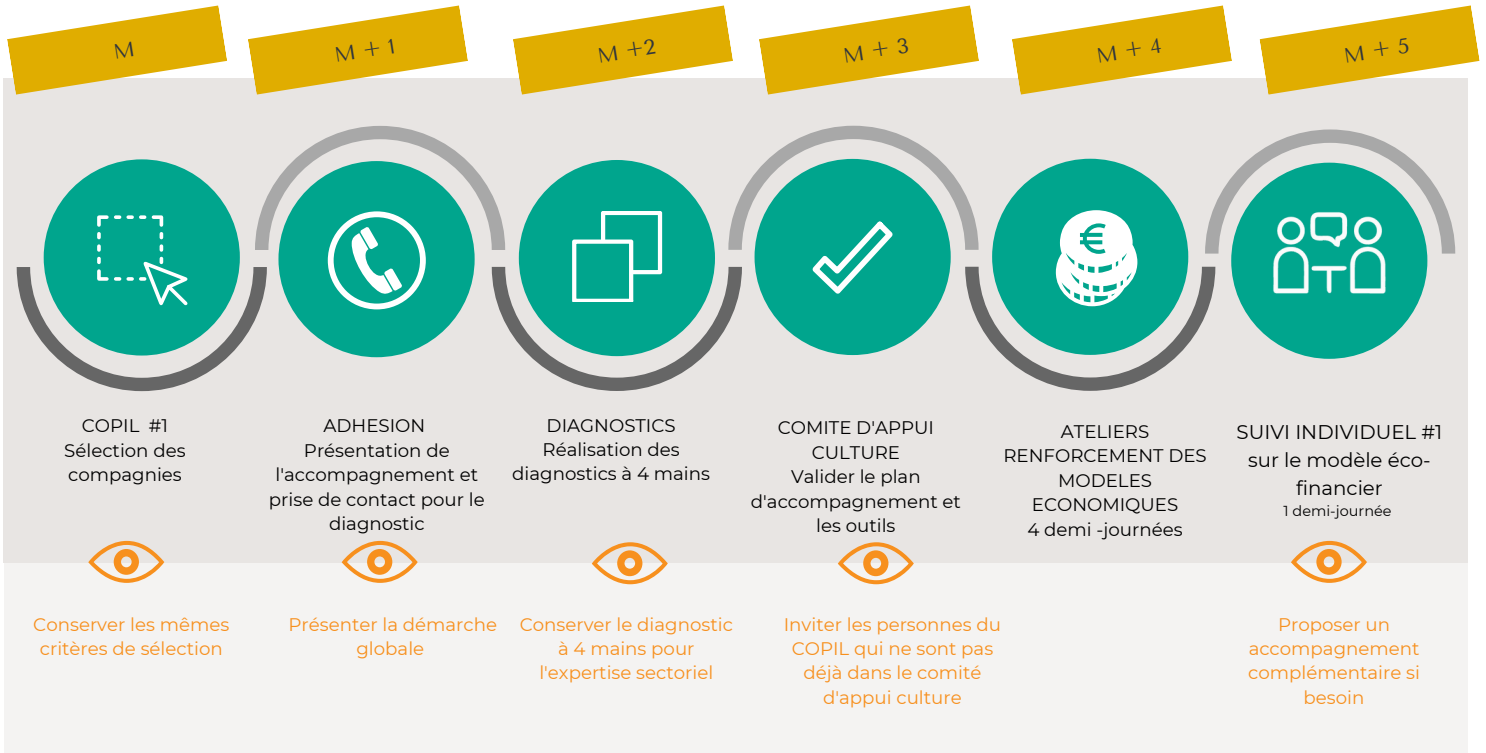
M

M + 1

M +2

M + 3

M + 4

M + 5

€

COPIL #1
Sélection des compagnies

ADHESION
Présentation de l'accompagnement et prise de contact pour le diagnostic

DIAGNOSTICS
Réalisation des diagnostics à 4 mains

COMITE D'APPUI CULTURE
Valider le plan d'accompagnement et les outils

ATELIERS RENFORCEMENT DES MODELES ECONOMIQUES
4 demi -journées

SUIVI INDIVIDUEL #1 sur le modèle éco-financier
1 demi-journée

Conserver les mêmes critères de sélection

Présenter la démarche globale

Conserver le diagnostic à 4 mains pour l'expertise sectoriel

Inviter les personnes du COPIL qui ne sont pas déjà dans le comité d'appui culture

Proposer un accompagnement complémentaire si besoin